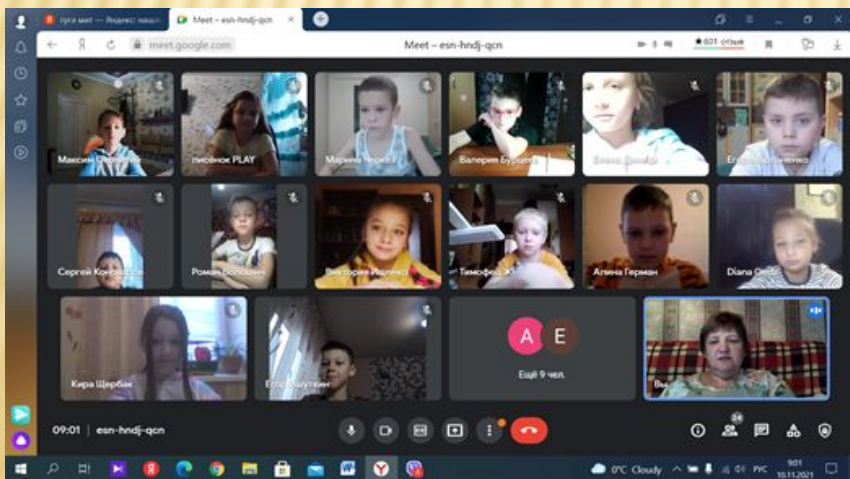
гугл мит — Яндекс: нашл
Meet – esn-hndj-qcn
meet.google.com
Meet – esn-hndj-qcn
601 отзыв
Максим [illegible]
лисёнок PLAY
Марина Черкез
Валерия Бурцева
Елена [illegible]
Ег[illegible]енко
Сергей Ко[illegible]
Роман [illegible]
Виктория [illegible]енко
Тимофей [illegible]
Алина Герман
Diana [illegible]
Кира Щербак
Егор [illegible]уткин
A
E
Ещё 9 чел.
Вы
09:01 | esn-hndj-qcn
24
0°C Cloudy
РУС
9:01
10.11.2021